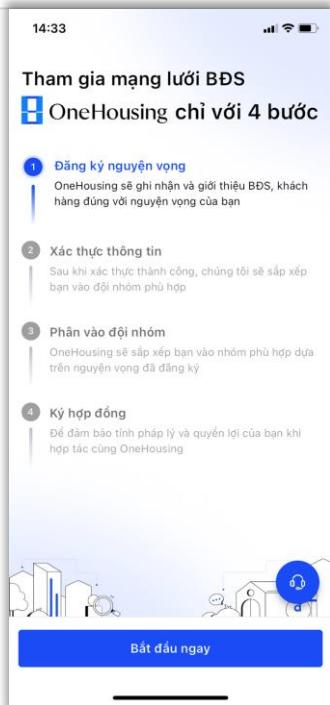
14:33

Tham gia mạng lưới BĐS

OneHousing chỉ với 4 bước

1 Đăng ký nguyện vọng

OneHousing sẽ ghi nhận và giới thiệu BĐS, khách hàng đúng với nguyện vọng của bạn

2 Xác thực thông tin

Sau khi xác thực thành công, chúng tôi sẽ sắp xếp bạn vào đội nhóm phù hợp

3 Phân vào đội nhóm

OneHousing sẽ sắp xếp bạn vào nhóm phù hợp dựa trên nguyện vọng đã đăng ký

4 Ký hợp đồng

Để đảm bảo tính pháp lý và quyền lợi của bạn khi hợp tác cùng OneHousing

Bắt đầu ngay